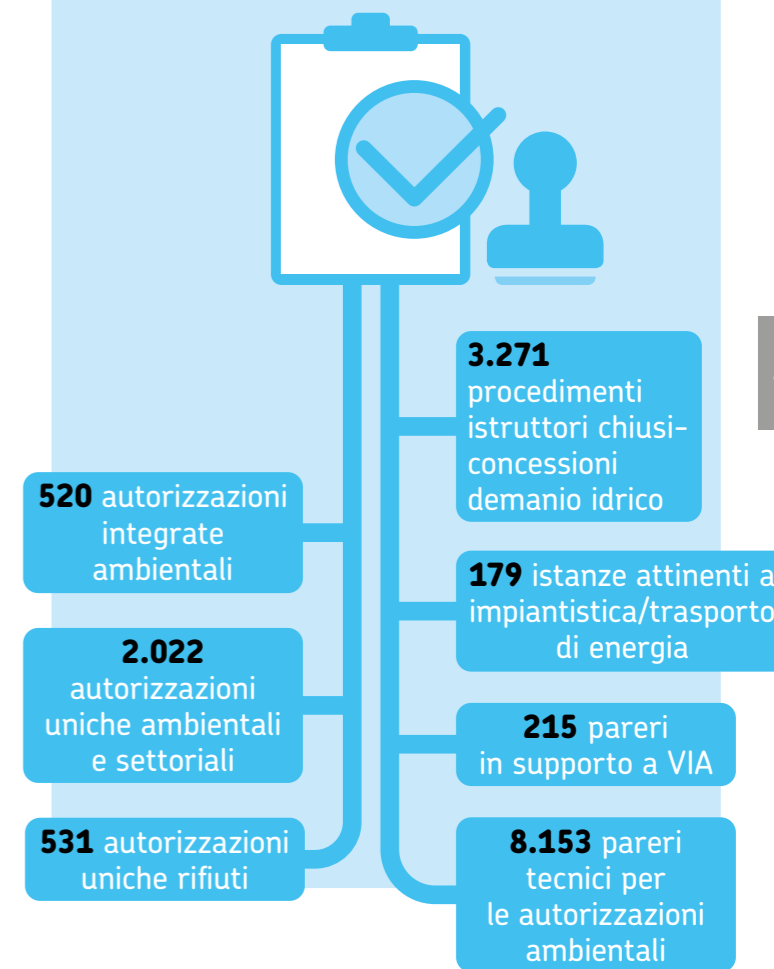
3.271 procedimenti istruttori chiusi-concessioni demanio idrico

520 autorizzazioni integrate ambientali

179 istanze attinenti a impiantistica/trasporto di energia

2.022 autorizzazioni uniche ambientali e settoriali

215 pareri in supporto a VIA

531 autorizzazioni uniche rifiuti

8.153 pareri tecnici per le autorizzazioni ambientali